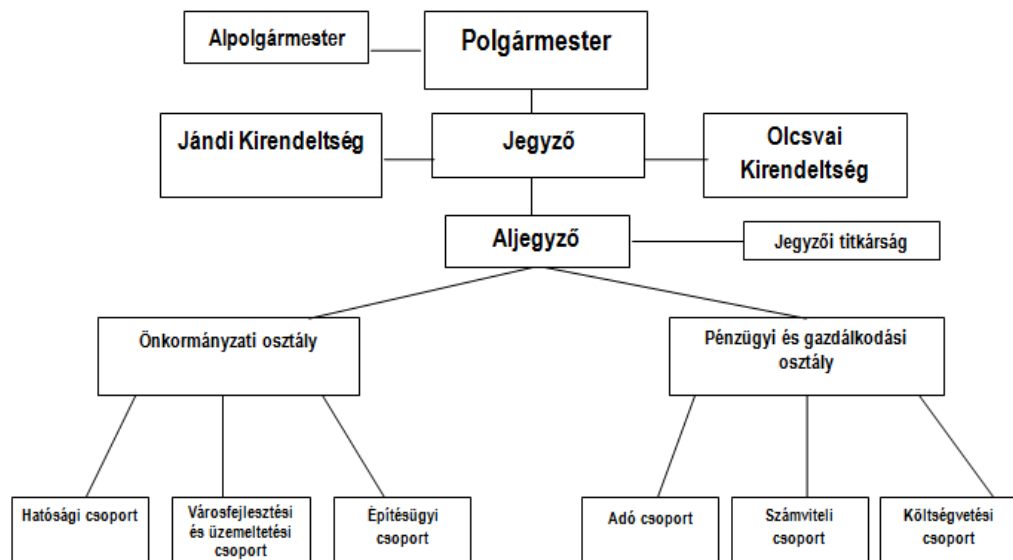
Alpolgármester

Polgármester

Jándi Kirendeltség

Jegyző

Olcsvai Kirendeltség

Aljegyző

Jegyzői titkárság

Önkormányzati osztály

Pénzügyi és gazdálkodási osztály

Hatósági csoport

Városfejlesztési és üzemeltetési csoport

Építésügyi csoport

Adó csoport

Számviteli csoport

Költségvetési csoport